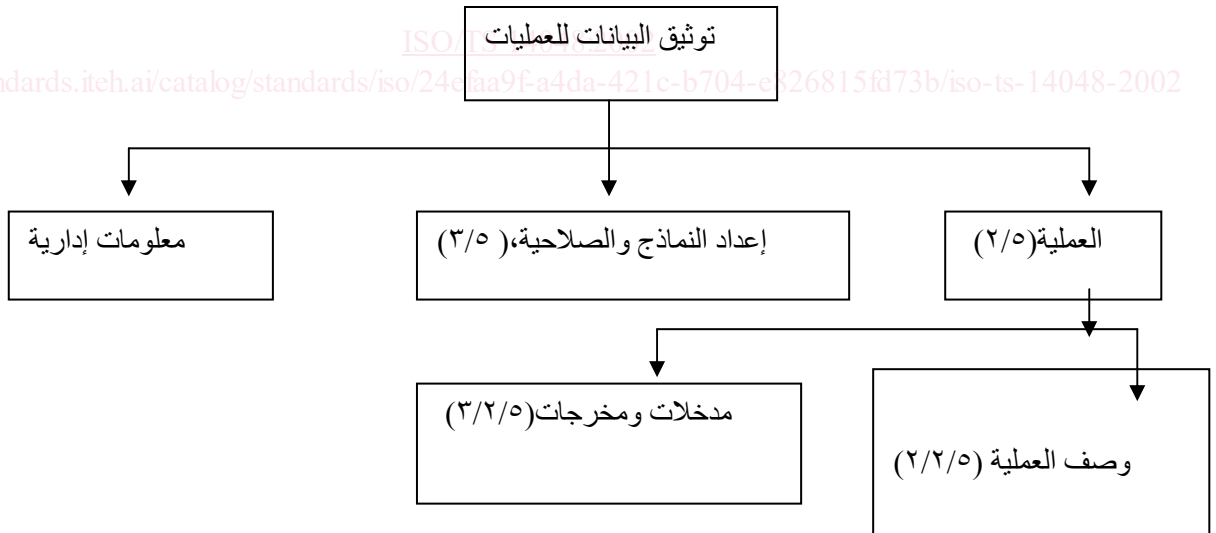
توثيق البيانات للعمليات

ISO/TS 14048:2002
https://standards.iteh.ai/catalog/standards/iso/24efaa9f-a4da-421c-b704-e826815fd73b/iso-ts-14048-2002

العملية(٢/٥)

إعداد النماذج والصلاحية، (٣/٥)

معلومات إدارية

وصف العملية (٢/٢/٥)

مدخلات ومخرجات(٣/٢/٥)